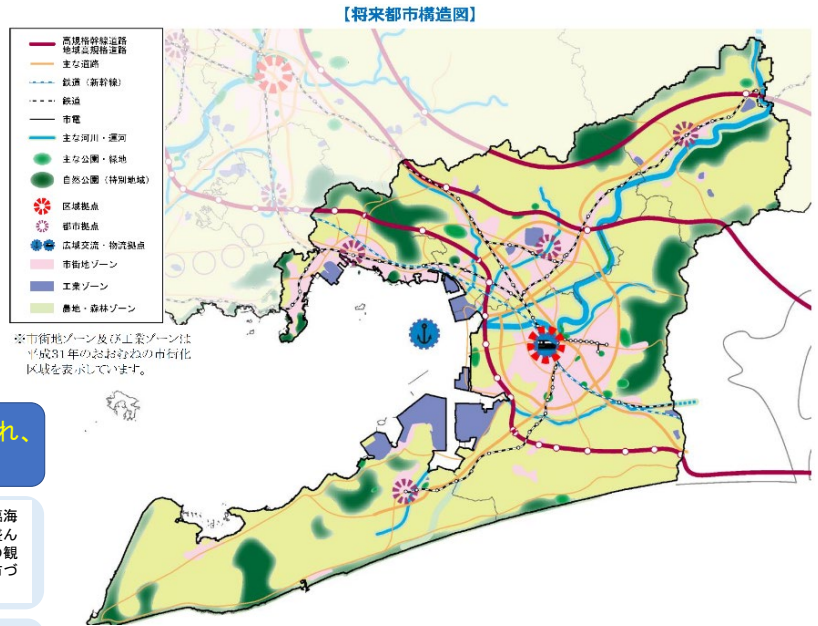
【将来都市構造図】

高規格幹線道路
地域高規格道路
主な道路
鉄道（新幹線）
鉄道
市電
主な河川・運河
主な公園・緑地
自然公園（特別地域）
区域拠点
都市拠点
広域交流・物流拠点
市街地ゾーン
工業ゾーン
農地・森林ゾーン

※市街地ゾーン及び工業ゾーンは平成31年のおおむねの市街化区域を表示しています。

れ、

海
ん
観
づ